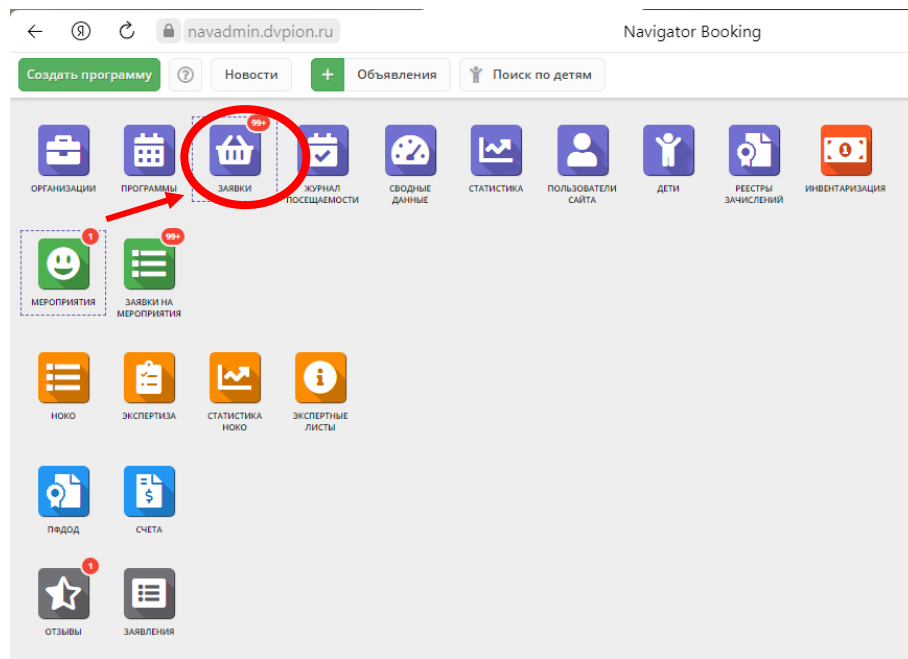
Я navadmin.dvpion.ru Navigator Booking

Создать программу ? Новости + Объявления Поиск по детям

ОРГАНИЗАЦИИ ПРОГРАММЫ 99+ ЗАЯВКИ ЖУРНАЛ ПОСЕЩАЕМОСТИ СВОДНЫЕ ДАННЫЕ СТАТИСТИКА ПОЛЬЗОВАТЕЛИ САЙТА ДЕТИ РЕЕСТРЫ ЗАЧИСЛЕНИЙ ИНВЕНТАРИЗАЦИЯ

1 МЕРОПРИЯТИЯ 99+ ЗАЯВКИ НА МЕРОПРИЯТИЯ

НОКО ЭКСПЕРТИЗА СТАТИСТИКА НОКО ЭКСПЕРТНЫЕ ЛИСТЫ

ПФДОД СЧЕТА

1 ОТЗЫВЫ ЗАЯВЛЕНИЯ